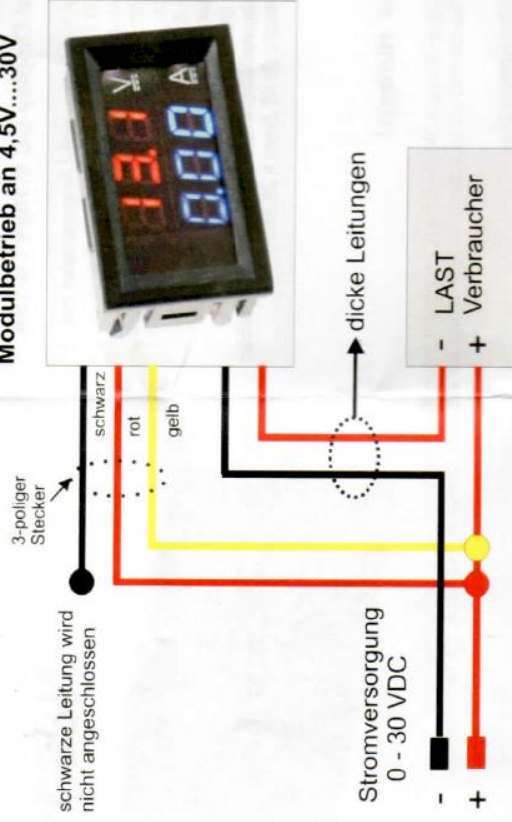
Modulbetrieb an 4,5V....30V

V

A

13.1

0.00

schwarz

rot

gelb

3-poliger Stecker

dicke Leitungen

- LAST

+ Verbraucher

schwarze Leitung wird nicht angeschlossen

Stromversorgung 0 - 30 VDC

-

+